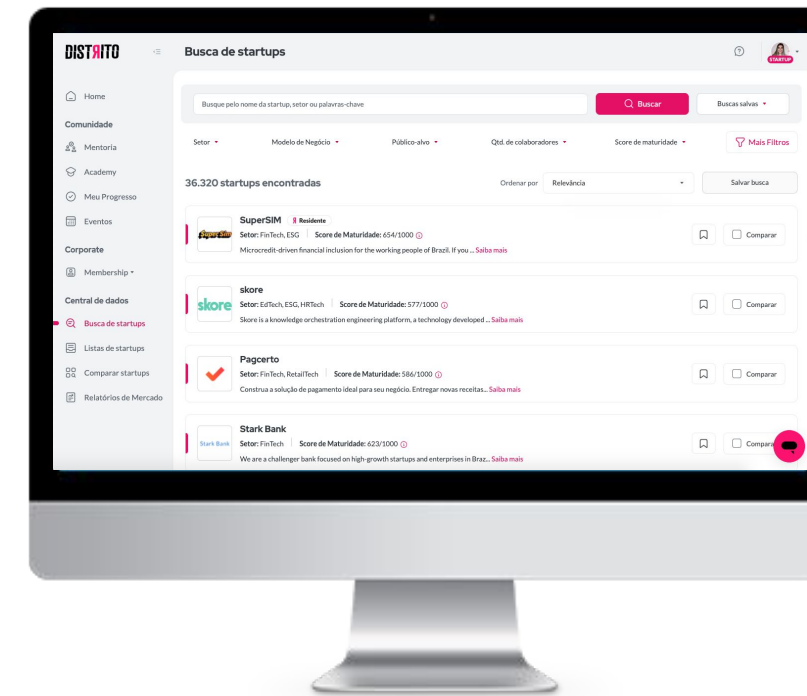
DISTRITO

Busca de startups

STARTUP

Home

Comunidade

Mentoria

Academy

Meu Progresso

Eventos

Corporate

Membership

Central de dados

Busca de startups

Listas de startups

Comparar startups

Relatórios de Mercado

Busque pelo nome da startup, setor ou palavras-chave

Buscar

Buscas salvas

Setor

Modelo de Negócio

Público-alvo

Qtd. de colaboradores

Score de maturidade

Mais Filtros

36.320 startups encontradas

Ordenar por Relevância

Salvar busca

SuperSIM Residente

Setor: FinTech, ESG | Score de Maturidade: 654/1000

Microcredit-driven financial inclusion for the working people of Brazil. If you ... Saiba mais

Comparar

skore

Setor: EdTech, ESG, HRTech | Score de Maturidade: 577/1000

Skore is a knowledge orchestration engineering platform, a technology developed ... Saiba mais

Comparar

Pagcerto

Setor: FinTech, RetailTech | Score de Maturidade: 586/1000

Construa a solução de pagamento ideal para seu negócio. Entregar novas receitas... Saiba mais

Comparar

Stark Bank

Stark Bank

Setor: FinTech | Score de Maturidade: 623/1000

We are a challenger bank focused on high-growth startups and enterprises in Braz... Saiba mais

Compara